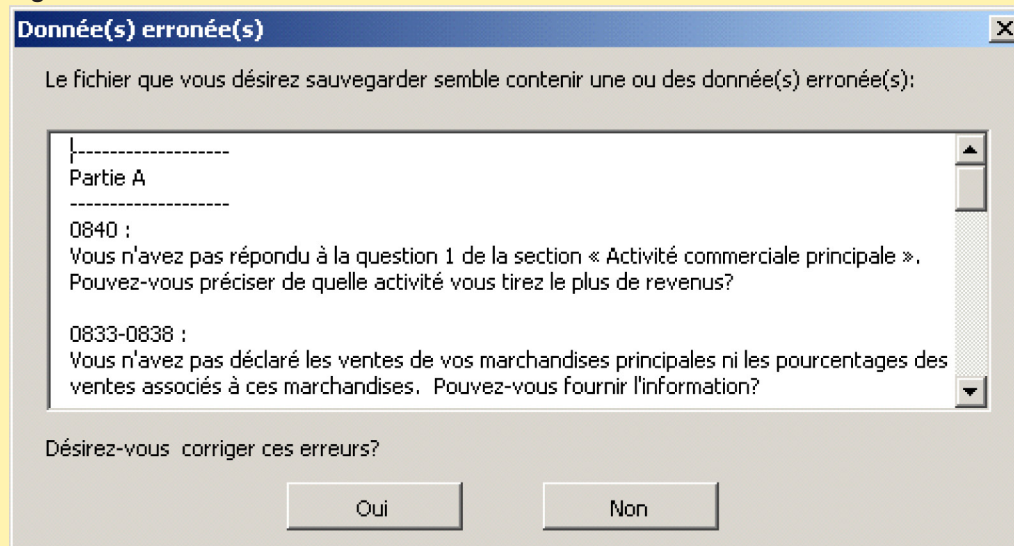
Donnée(s) erronée(s)

X

Le fichier que vous désirez sauvegarder semble contenir une ou des donnée(s) erronée(s):

--------------------
Partie A
--------------------
0840 :
Vous n'avez pas répondu à la question 1 de la section « Activité commerciale principale ». Pouvez-vous préciser de quelle activité vous tirez le plus de revenus?

0833-0838 :
Vous n'avez pas déclaré les ventes de vos marchandises principales ni les pourcentages des ventes associés à ces marchandises. Pouvez-vous fournir l'information?

Désirez-vous corriger ces erreurs?

Oui

Non